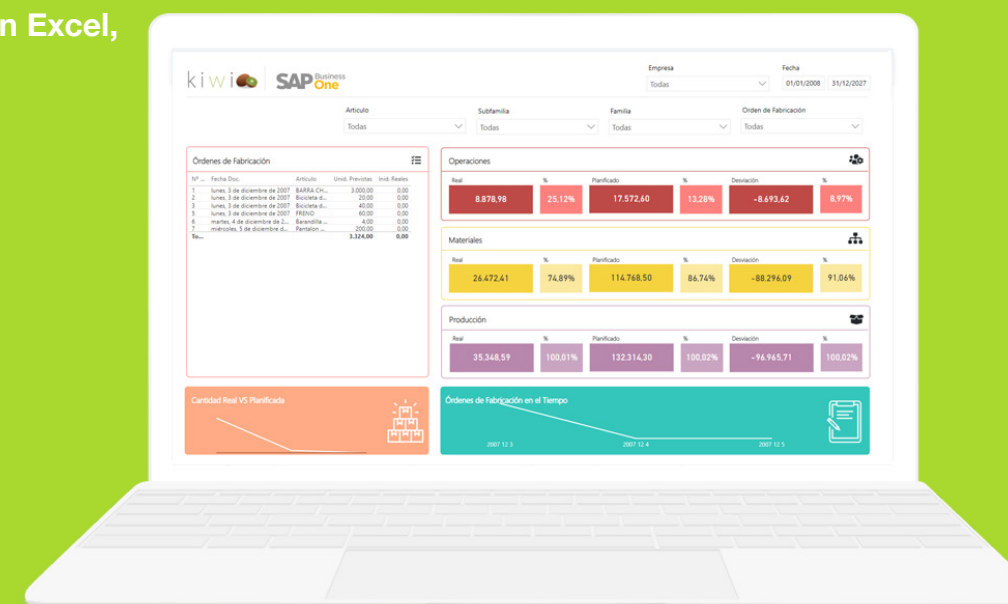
n Excel,

kiwi SAP Business One

Empresa
Todas

Fecha
01/01/2008 31/12/2027

Artículo
Todas

Subfamilia
Todas

Familia
Todas

Orden de Fabricación
Todas

Órdenes de Fabricación

| Nº ... | Fecha Doc. | Artículo | Unid. Previstas | Unid. Reales |
|---|---|---|---|---|
| 1 | lunes, 3 de diciembre de 2007 | BARRA CH... | 3.000,00 | 0,00 |
| 2 | lunes, 3 de diciembre de 2007 | Bicicleta d... | 20,00 | 0,00 |
| 3 | lunes, 3 de diciembre de 2007 | Bicicleta d... | 40,00 | 0,00 |
| 5 | lunes, 3 de diciembre de 2007 | FRENO | 60,00 | 0,00 |
| 6 | martes, 4 de diciembre de 2... | Barandilla ... | 4,00 | 0,00 |
| 7 | miércoles, 5 de diciembre d... | Pantalon ... | 200,00 | 0,00 |
| To... | | | 3.324,00 | 0,00 |

Operaciones
Real
8.878,98
%
25,12%
Planificado
17.572,60
%
13,28%
Desviación
-8.693,62
%
8,97%

Materiales
Real
26.472,41
%
74,89%
Planificado
114.768,50
%
86,74%
Desviación
-88.296,09
%
91,06%

Producción
Real
35.348,59
%
100,01%
Planificado
132.314,30
%
100,02%
Desviación
-96.965,71
%
100,02%

Cantidad Real VS Planificada

Órdenes de Fabricación en el Tiempo
2007 12 3
2007 12 4
2007 12 5